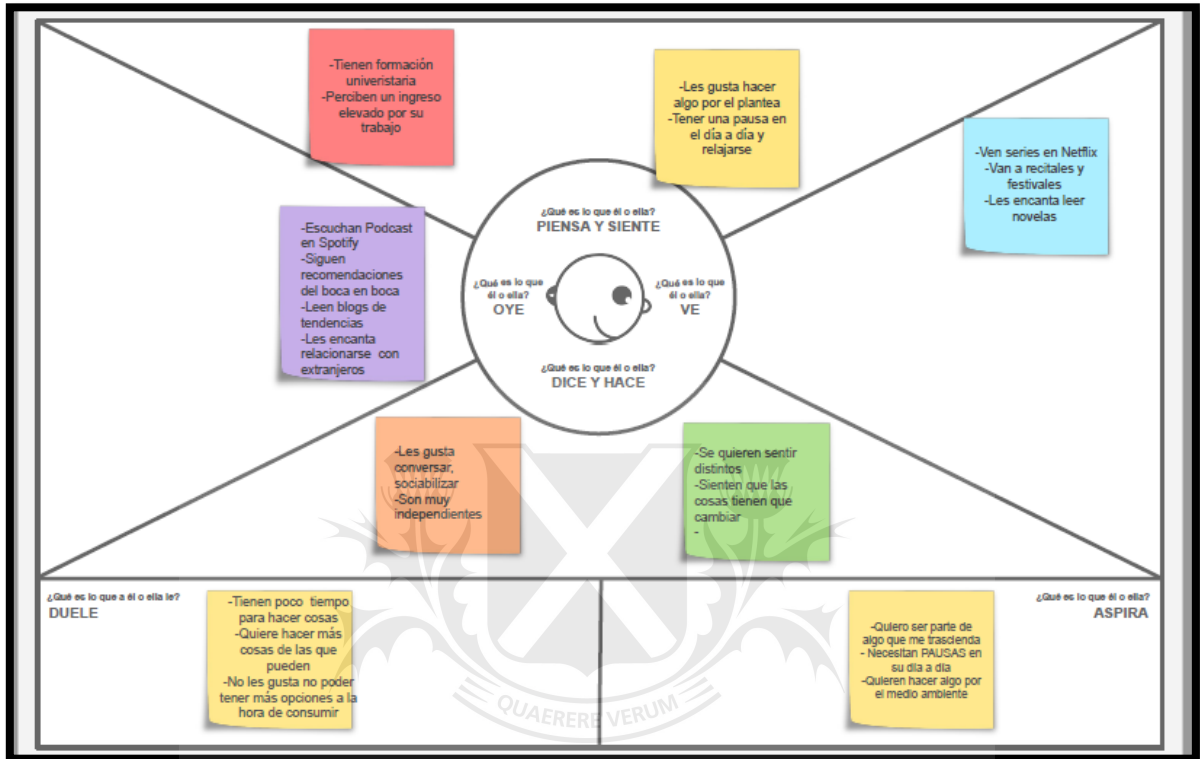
-Tienen formación universitaria
-Perciben un ingreso elevado por su trabajo

-Les gusta hacer algo por el plantea
-Tener una pausa en el día a día y relajarse

-Ven series en Netflix
-Van a recitales y festivales
-Les encanta leer novelas

-Escuchan Podcast en Spotify
-Siguen recomendaciones del boca en boca
-Leen blogs de tendencias
-Les encanta relacionarse con extranjeros

¿Qué es lo que él o ella?
PIENSA Y SIENTE

¿Qué es lo que él o ella?
OYE

¿Qué es lo que él o ella?
VE

¿Qué es lo que él o ella?
DICE Y HACE

-Les gusta conversar, sociabilizar
-Son muy independientes

-Se quieren sentir distintos
-Sienten que las cosas tienen que cambiar
-

¿Qué es lo que a él o ella le?
DUELE

-Tienen poco tiempo para hacer cosas
-Quiere hacer más cosas de las que pueden
-No les gusta no poder tener más opciones a la hora de consumir

¿Qué es lo que él o ella?
ASPIRA

-Quiero ser parte de algo que me trasciendo
- Necesitan PAUSAS en su día a día
-Quieren hacer algo por el medio ambiente

QUAERERE VERUM